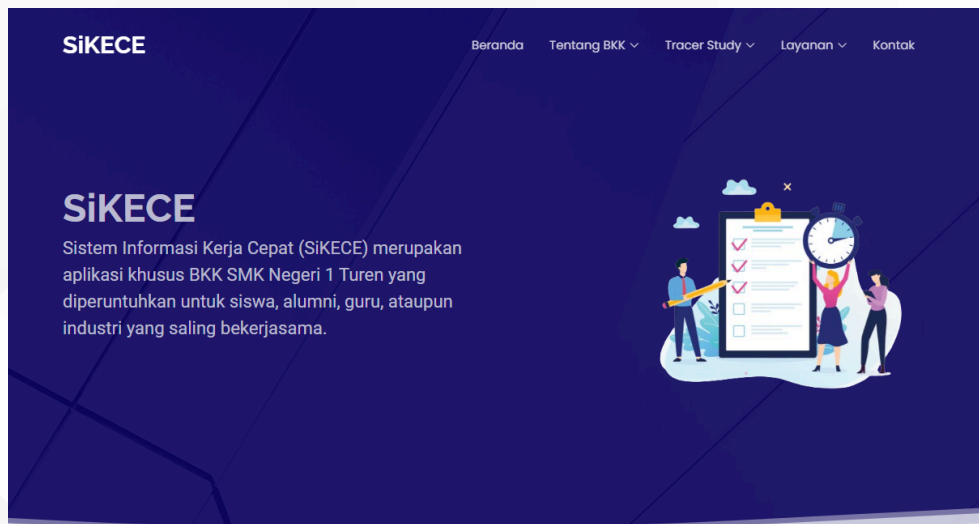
SiKECE

Beranda Tentang BKK Tracer Study Layanan Kontak

SiKECE

Sistem Informasi Kerja Cepat (SiKECE) merupakan aplikasi khusus BKK SMK Negeri 1 Turen yang diperuntuhkan untuk siswa, alumni, guru, ataupun industri yang saling bekerjasama.